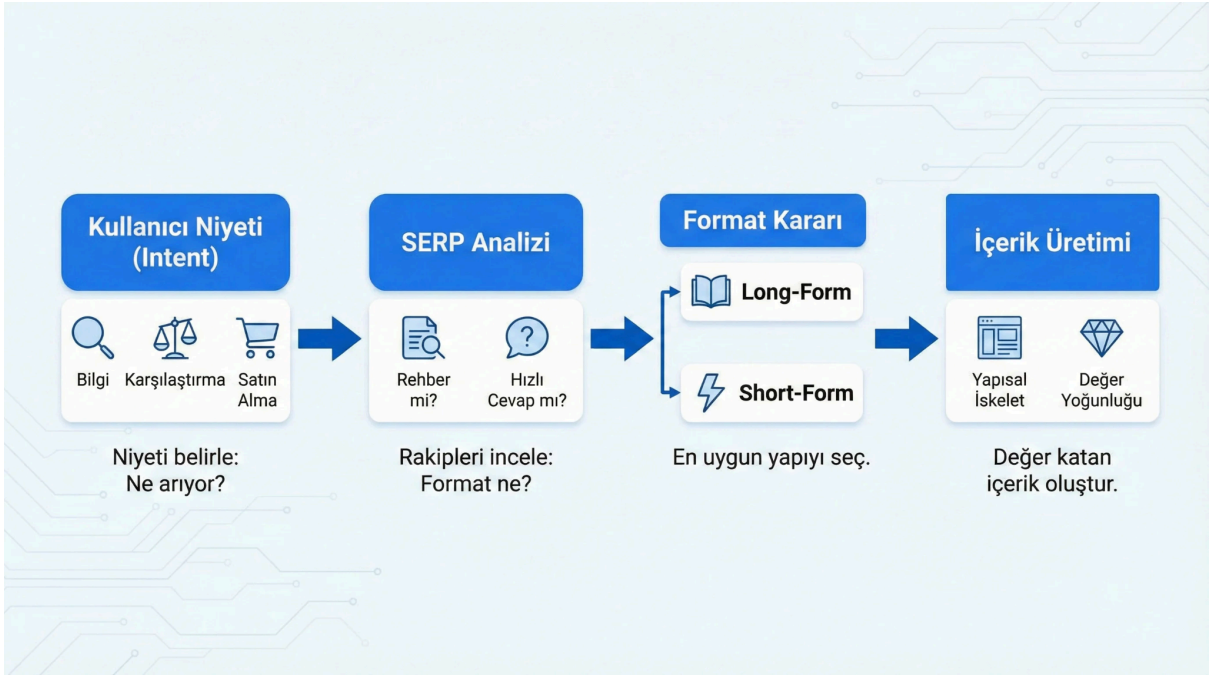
Kullanıcı Niyeti (Intent)

Bilgi
Karşılaştırma
Satın Alma

Niyeti belirle: Ne arıyor?

SERP Analizi

Rehber mi?
Hızlı Cevap mı?

Rakipleri incele: Format ne?

Format Kararı

Long-Form
Short-Form

En uygun yapıyı seç.

İçerik Üretimi

Yapısal İskelet
Değer Yoğunluğu

Değer katan içerik oluştur.